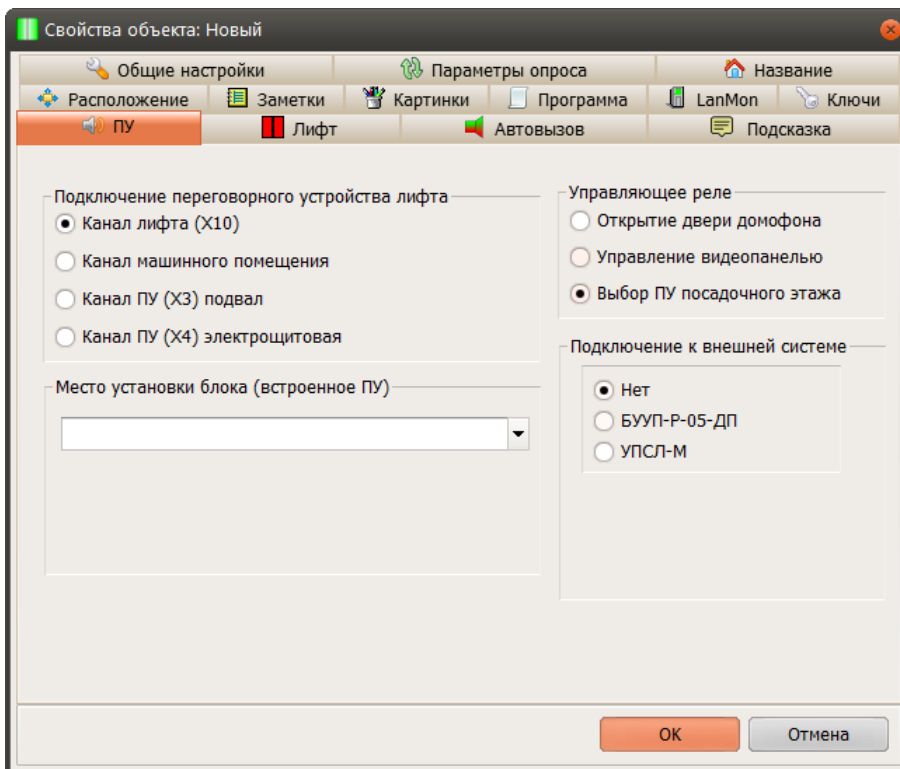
Свойства объекта: Новый

Общие настройки
Параметры опроса
Название
Расположение
Заметки
Картинки
Программа
LanMon
Ключи
ПУ
Лифт
Автовызов
Подсказка

Подключение переговорного устройства лифта
Канал лифта (X10)
Канал машинного помещения
Канал ПУ (X3) подвал
Канал ПУ (X4) электрощитовая

Управляющее реле
Открытие двери домофона
Управление видеопанелью
Выбор ПУ посадочного этажа

Подключение к внешней системе
Нет
БУУП-Р-05-ДП
УПСЛ-М

Место установки блока (встроенное ПУ)

OK
Отмена